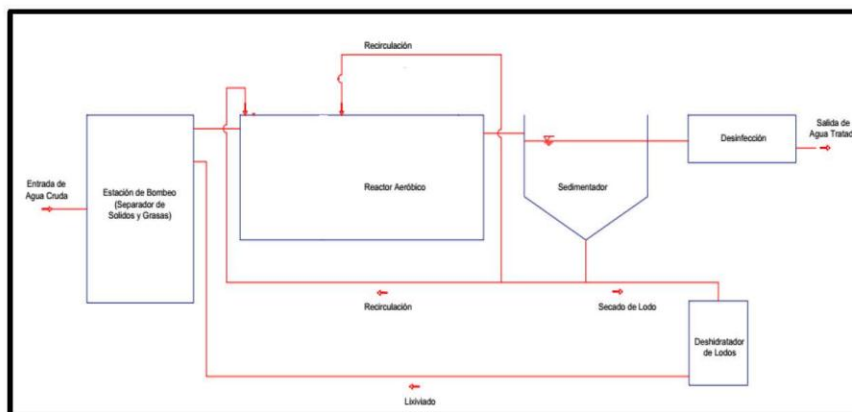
Recirculación

Entrada de Agua Cruda

Estación de Bombeo (Separador de Solidos y Grasas)

Reactor Aeróbico

Sedimentador

Desinfección

Salida de Agua Tratad

Recirculación

Secado de Lodo

Deshidratador de Lodos

Lixiviado